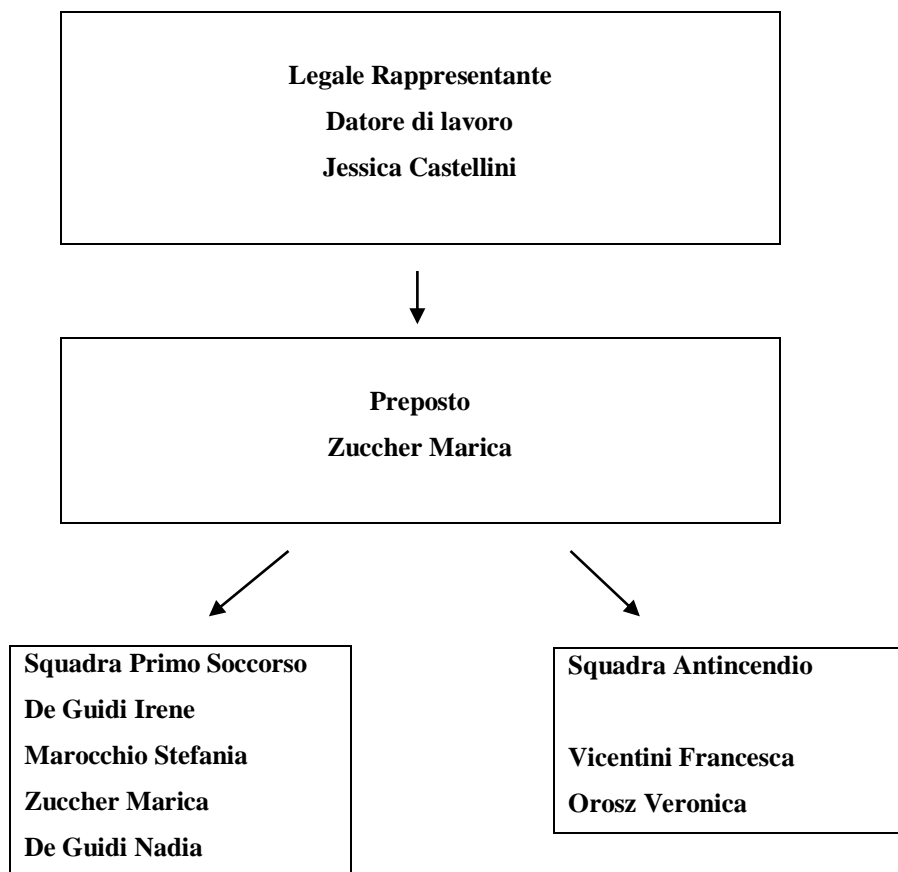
Legale Rappresentante
Datore di lavoro
Jessica Castellini

Preposto
Zuccher Marica

Squadra Primo Soccorso
De Guidi Irene
Marocchio Stefania
Zuccher Marica
De Guidi Nadia

Squadra Antincendio

Vicentini Francesca
Orosz Veronica